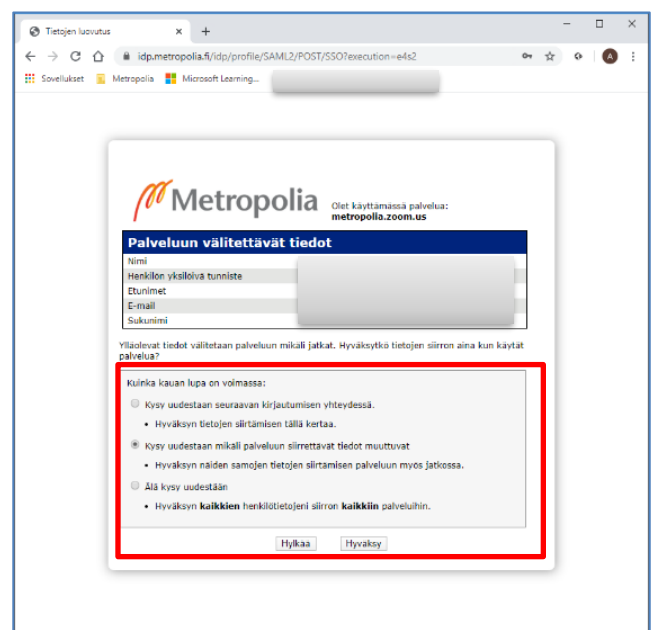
Tietojen luovutus ×
+
– □ ×
idp.metropolia.fi/idp/profile/SAML2/POST/SSO?execution=e4s2
Sovellukset Metropolia Microsoft Learning...

Metropolia

Olet käyttämässä palvelua:
metropolia.zoom.us

Palveluun välitettävät tiedot

| Nimi |
|---|
| Henkilön yksilöivä tunniste |
| Etunimet |
| E-mail |
| Sukunimi |

Ylläolevat tiedot välitetaan palveluun mikäli jatkat. Hyväksytkö tietojen siirron aina kun käytät palvelua?

Kuinka kauan lupa on voimassa:

Kysy uudestaan seuraavan kirjautumisen yhteydessä.
• Hyväksyn tietojen siirtämisen tällä kertaa.

Kysy uudestaan mikäli palveluun siirrettävät tiedot muuttuvat
• Hyväksyn näiden samojen tietojen siirtämisen palveluun myös jatkossa.

Älä kysy uudestaan
• Hyväksyn **kaikkien** henkilötietojeni siirron **kaikkiin** palveluihin.

Hylkää Hyväksy